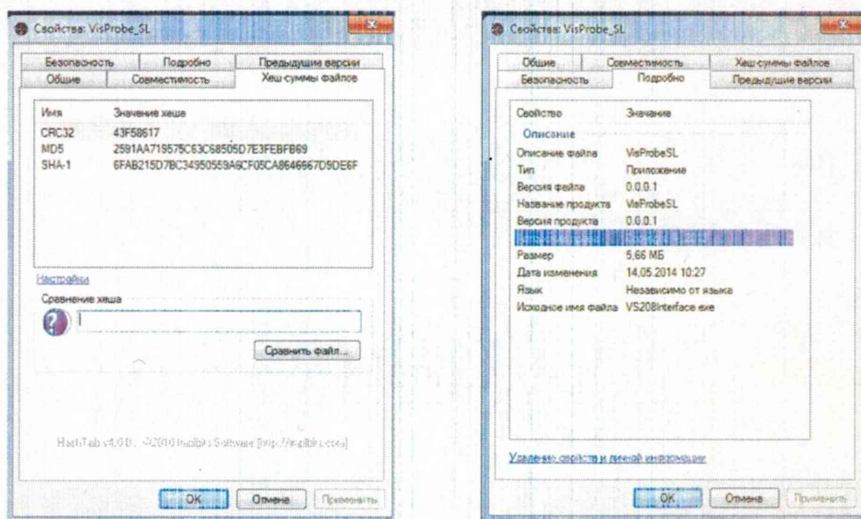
Свойства: VisProbe_SL

| Безопасность | Подробно | Предыдущие версии |
|---|---|---|
| Общие | Совместимость | Хеш-суммы файлов |

| Имя | Значение хеша |
|---|---|
| CRC32 | 43F58617 |
| MD5 | 2591AA719575C63C68505D7E3FEBFB69 |
| SHA-1 | 6FAB215D7BC34950559A6CF05CA8646667D9DE6F |

Настройки

Сравнение хеша

Сравнить файл...

HashTab v4.0.0 ©2010 Implbits Software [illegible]

OK Отмена Применить

Свойства: VisProbe_SL

| Общие | Совместимость | Хеш-суммы файлов |
|---|---|---|
| Безопасность | Подробно | Предыдущие версии |

| Свойство | Значение |
|---|---|
| Описание | |
| Описание файла | VisProbeSL |
| Тип | Приложение |
| Версия файла | 0.0.0.1 |
| Название продукта | VisProbeSL |
| Версия продукта | 0.0.0.1 |
| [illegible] | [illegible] |
| Размер | 5,66 МБ |
| Дата изменения | 14.05.2014 10:27 |
| Язык | Независимо от языка |
| Исходное имя файла | VS208Interface.exe |

Удаление свойств и личной информации

OK Отмена Применить